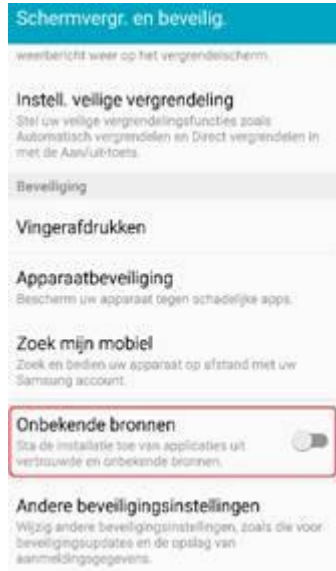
Schermvergr. en beveilig.

weerbericht weer op het vergrendelscherm.

Instell. veilige vergrendeling
Stel uw veilige vergrendelingsfuncties zoals Automatisch vergrendelen en Direct vergrendelen in met de Aan/uit-toets.

Beveiliging

Vingerafdrukken

Apparaatbeveiliging
Bescherm uw apparaat tegen schadelijke apps.

Zoek mijn mobiel
Zoek en bedien uw apparaat op afstand met uw Samsung account.

Onbekende bronnen
Sta de installatie toe van applicaties uit vertrouwde en onbekende bronnen.

Andere beveiligingsinstellingen
Wijzig andere beveiligingsinstellingen, zoals die voor beveiligingsupdates en de opslag van aanmeldingsgegevens.